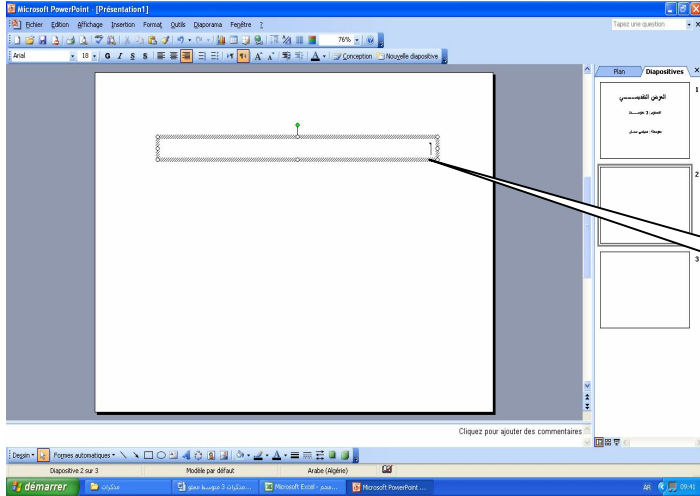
Microsoft PowerPoint - [Présentation1]

Fichier Edition Affichage Insertion Format Outils Diaporama Fenêtre ?

Tapez une question

Arial 18 G I S S A A Conception Nouvelle diapositive

76%

Plan Diapositives

1

العرض التقديمي

المستوى : 3 متوسط

موضوعه : ميكانيك شمسي

2

3

Cliquez pour ajouter des commentaires

Dessin Formes automatiques

Diapositive 2 sur 3 Modèle par défaut Arabe (Algérie)

démarrer مذكرات مذكرات 3 متوسط معلو... Microsoft Excel - مجمع... Microsoft PowerPoint ... AR 09:41